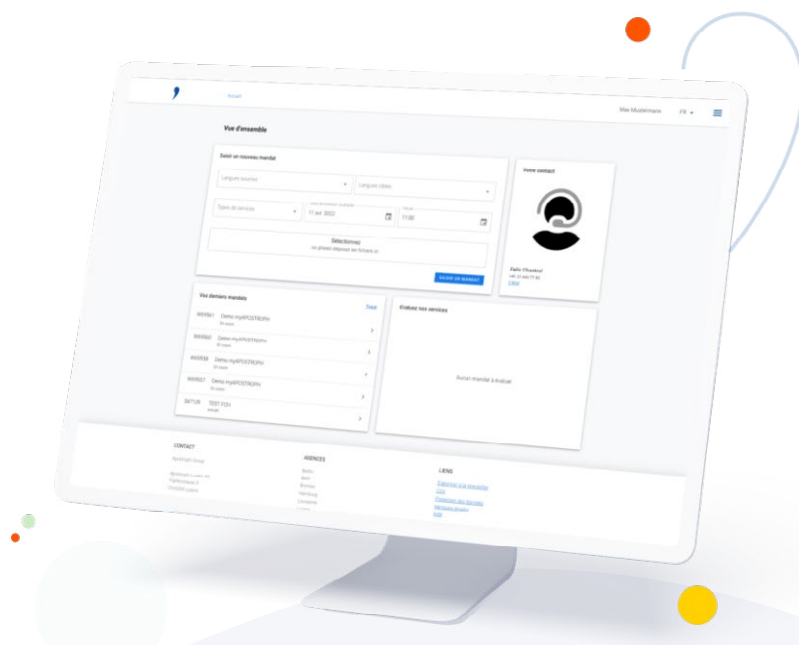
Accueil

Max Mustermann FR

Vue d'ensemble

Saisir un nouveau mandat

Langues sources

Langues cibles

Types de services

11 aot 2022

11:00

Sélectionnez
ou glissez-déposez les fichiers ici

SAISIR UN MANDAT

Votre contact

Zella Chantrel

Vos derniers mandats

Tous

999961 Demo myAPOSTROPH
En cours

999960 Demo myAPOSTROPH
En cours

999958 Demo myAPOSTROPH
En cours

999957 Demo myAPOSTROPH
En cours

567126 TEST FCH

Évaluez nos services

Aucun mandat à évaluer

CONTACT

Apostroph Group

AGENCES

LIENS

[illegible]